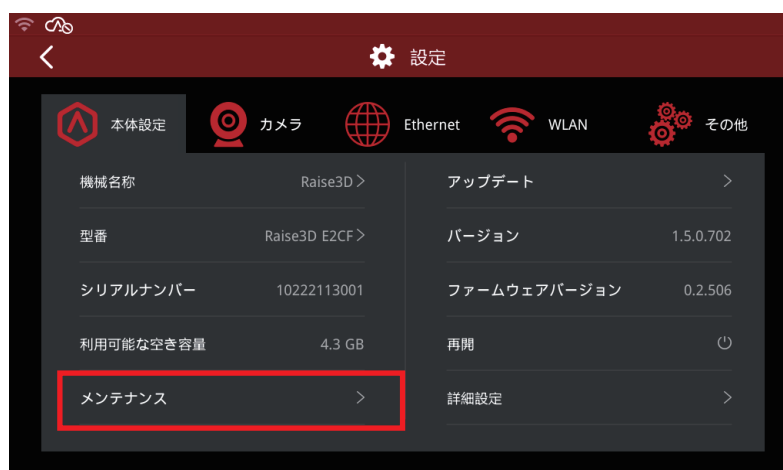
設定

本体設定
カメラ
Ethernet
WLAN
その他

| | |
|---|---|
| 機械名称 | Raise3D > |
| 型番 | Raise3D E2CF > |
| シリアルナンバー | 10222113001 |
| 利用可能な空き容量 | 4.3 GB |
| メンテナンス | > |

| | |
|---|---|
| アップデート | > |
| バージョン | 1.5.0.702 |
| ファームウェアバージョン | 0.2.506 |
| 再開 | |
| 詳細設定 | > |